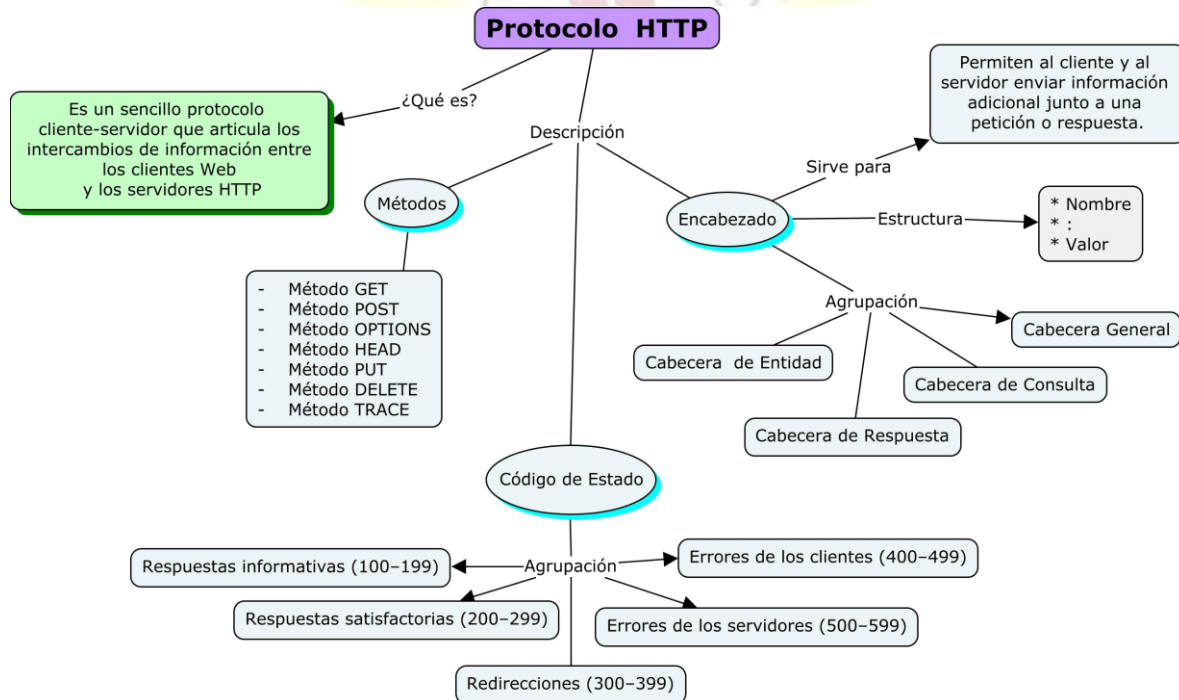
Protocolo HTTP

¿Qué es?

Es un sencillo protocolo cliente-servidor que articula los intercambios de información entre los clientes Web y los servidores HTTP

Descripción

Métodos

- Método GET
- Método POST
- Método OPTIONS
- Método HEAD
- Método PUT
- Método DELETE
- Método TRACE

Encabezado

Sirve para

Permiten al cliente y al servidor enviar información adicional junto a una petición o respuesta.

Estructura

* Nombre
* :
* Valor

Agrupación

Cabecera General

Cabecera de Entidad

Cabecera de Consulta

Cabecera de Respuesta

Código de Estado

Agrupación

Respuestas informativas (100–199)

Errores de los clientes (400–499)

Respuestas satisfactorias (200–299)

Errores de los servidores (500–599)

Redirecciones (300–399)